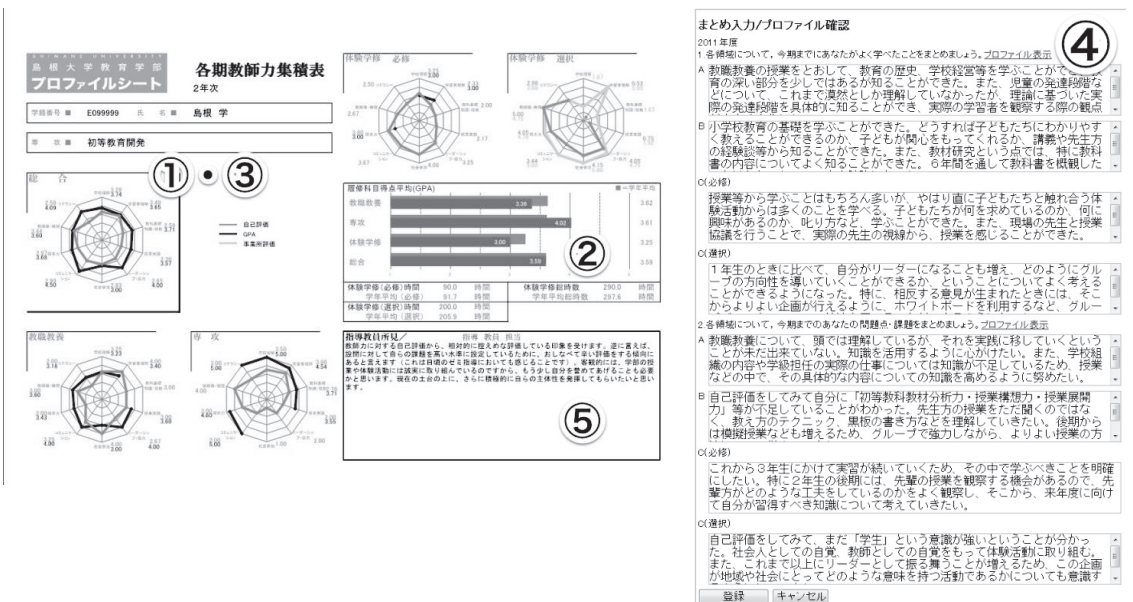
島根大学教育学部
プロファイルシート
各期教師力集積表
2年次
学籍番号 E099999 氏名 島根 学
専攻 初等教育開発
① ・ ③
総合
自己評価
GPA
事業所評価
体験学修 必修
体験学修 選択
履修科目得点平均(GPA)
一学年平均
教職教養 3.38 3.62
専攻 4.02 3.61
体験学修 3.00 3.25
総合 3.59 3.59
②
体験学修(必修)時間 90.0 時間
学年平均(必修) 91.7 時間
体験学修(選択)時間 200.0 時間
学年平均(選択) 205.9 時間
体験学修総時数 290.0 時間
学年平均総時数 297.6 時間
教職教養
専攻
指導教員所見/ 指導 教員 担当
教師力に対する自己評価から、相対的に控えめな評価している印象を受けます。逆に言えば、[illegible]
⑤

まとめ入力/プロファイル確認
2011年度
1 各領域について、今期までにあなたがよく学べたことをまとめましょう。プロファイル表示
④
A 教職教養の授業をとおして、教育の歴史、学校経営等を学ぶことがで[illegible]育の深い部分を少しではあるが知ることができた。また、児童の発達段階などについて、これまで漠然としか理解していなかったが、理論に基づいた実際の発達段階を具体的に知ることができ、実際の学習者を観察する際の観点
B 小学校教育の基礎を学ぶことができた。どうすれば子どもたちにわかりやすく教えることができるのか、子どもが関心をもってくれるか、講義や先生方の経験談等から知ることができた。また、教材研究という点では、特に教科書の内容についてよく知ることができた。6年間を通して教科書を概観した
C(必修)
授業等から学ぶことはもちろん多いが、やはり直に子どもたちと触れ合う体験活動からは多くのことを学べる。子どもたちが何を求めているのか、何に興味があるのか、叱り方など、学ぶことができた。また、現場の先生と授業協議を行うことで、実際の先生の視線から、授業を感じることができた。
C(選択)
1年生のときに比べて、自分がリーダーになることも増え、どのようにグループの方向性を導いていくことができるか、ということについてよく考えることができるようになった。特に、相反する意見が生まれたときには、そこからよりよい企画が行えるように、ホワイトボードを利用するなど、グ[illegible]
2 各領域について、今期までのあなたの問題点・課題をまとめましょう。プロファイル表示
A 教職教養について、頭では理解しているが、それを実践に移していくということが未だ出来ていない。知識を活用するように心がけたい。また、学校組織の内容や学級担任の実際の仕事については知識が不足しているため、授業などの中で、その具体的な内容についての知識を高めるように努めたい。
B 自己評価をしてみて自分に「初等教科教材分析力・授業構想力・授業展開力」等が不足していることがわかった。先生方の授業をただ聞くのではなく、教え方のテクニック、黒板の書き方などを理解していきたい。後期からは模擬授業なども増えるため、グループで強力しながら、よりよい授業の方
C(必修)
これから3年生にかけて実習が続いていくため、その中で学ぶべきことを明確にしたい。特に2年生の後期には、先輩の授業を観察する機会があるので、先輩方がどのような工夫をしているのかをよく観察し、そこから、来年度に向けて自分が習得すべき知識について考えていきたい。
C(選択)
自己評価をしてみて、まだ「学生」という意識が強いということが分かった。社会人としての自覚、教師としての自覚をもって体験活動に取り組む。また、これまで以上にリーダーとして振る舞うことが増えるため、この企画が地域や社会にとってどのような意味を持つ活動であるかについても意識す
登録 キャンセル